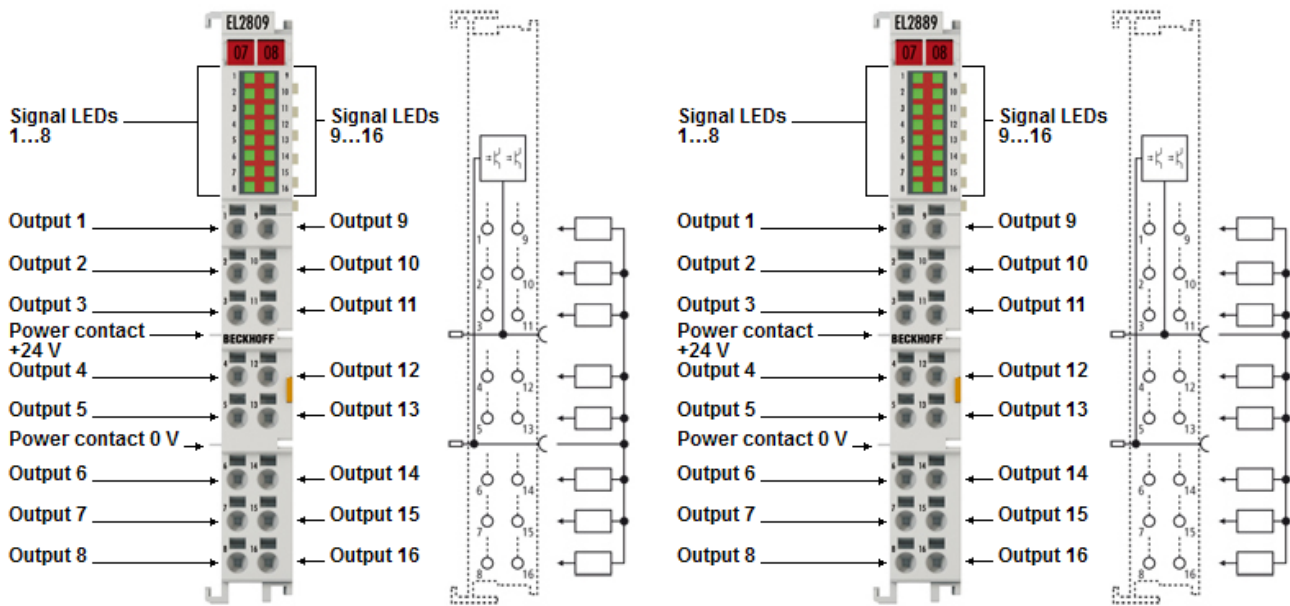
EL2809

07 08

Signal LEDs 1…8

Signal LEDs 9…16

Output 1
Output 2
Output 3
Power contact +24 V
Output 4
Output 5
Power contact 0 V
Output 6
Output 7
Output 8

Output 9
Output 10
Output 11
Output 12
Output 13
Output 14
Output 15
Output 16

BECKHOFF

1 9
2 10
3 11
4 12
5 13
6 14
7 15
8 16

EL2889

07 08

Signal LEDs 1…8

Signal LEDs 9…16

Output 1
Output 2
Output 3
Power contact +24 V
Output 4
Output 5
Power contact 0 V
Output 6
Output 7
Output 8

Output 9
Output 10
Output 11
Output 12
Output 13
Output 14
Output 15
Output 16

BECKHOFF

1 9
2 10
3 11
4 12
5 13
6 14
7 15
8 16